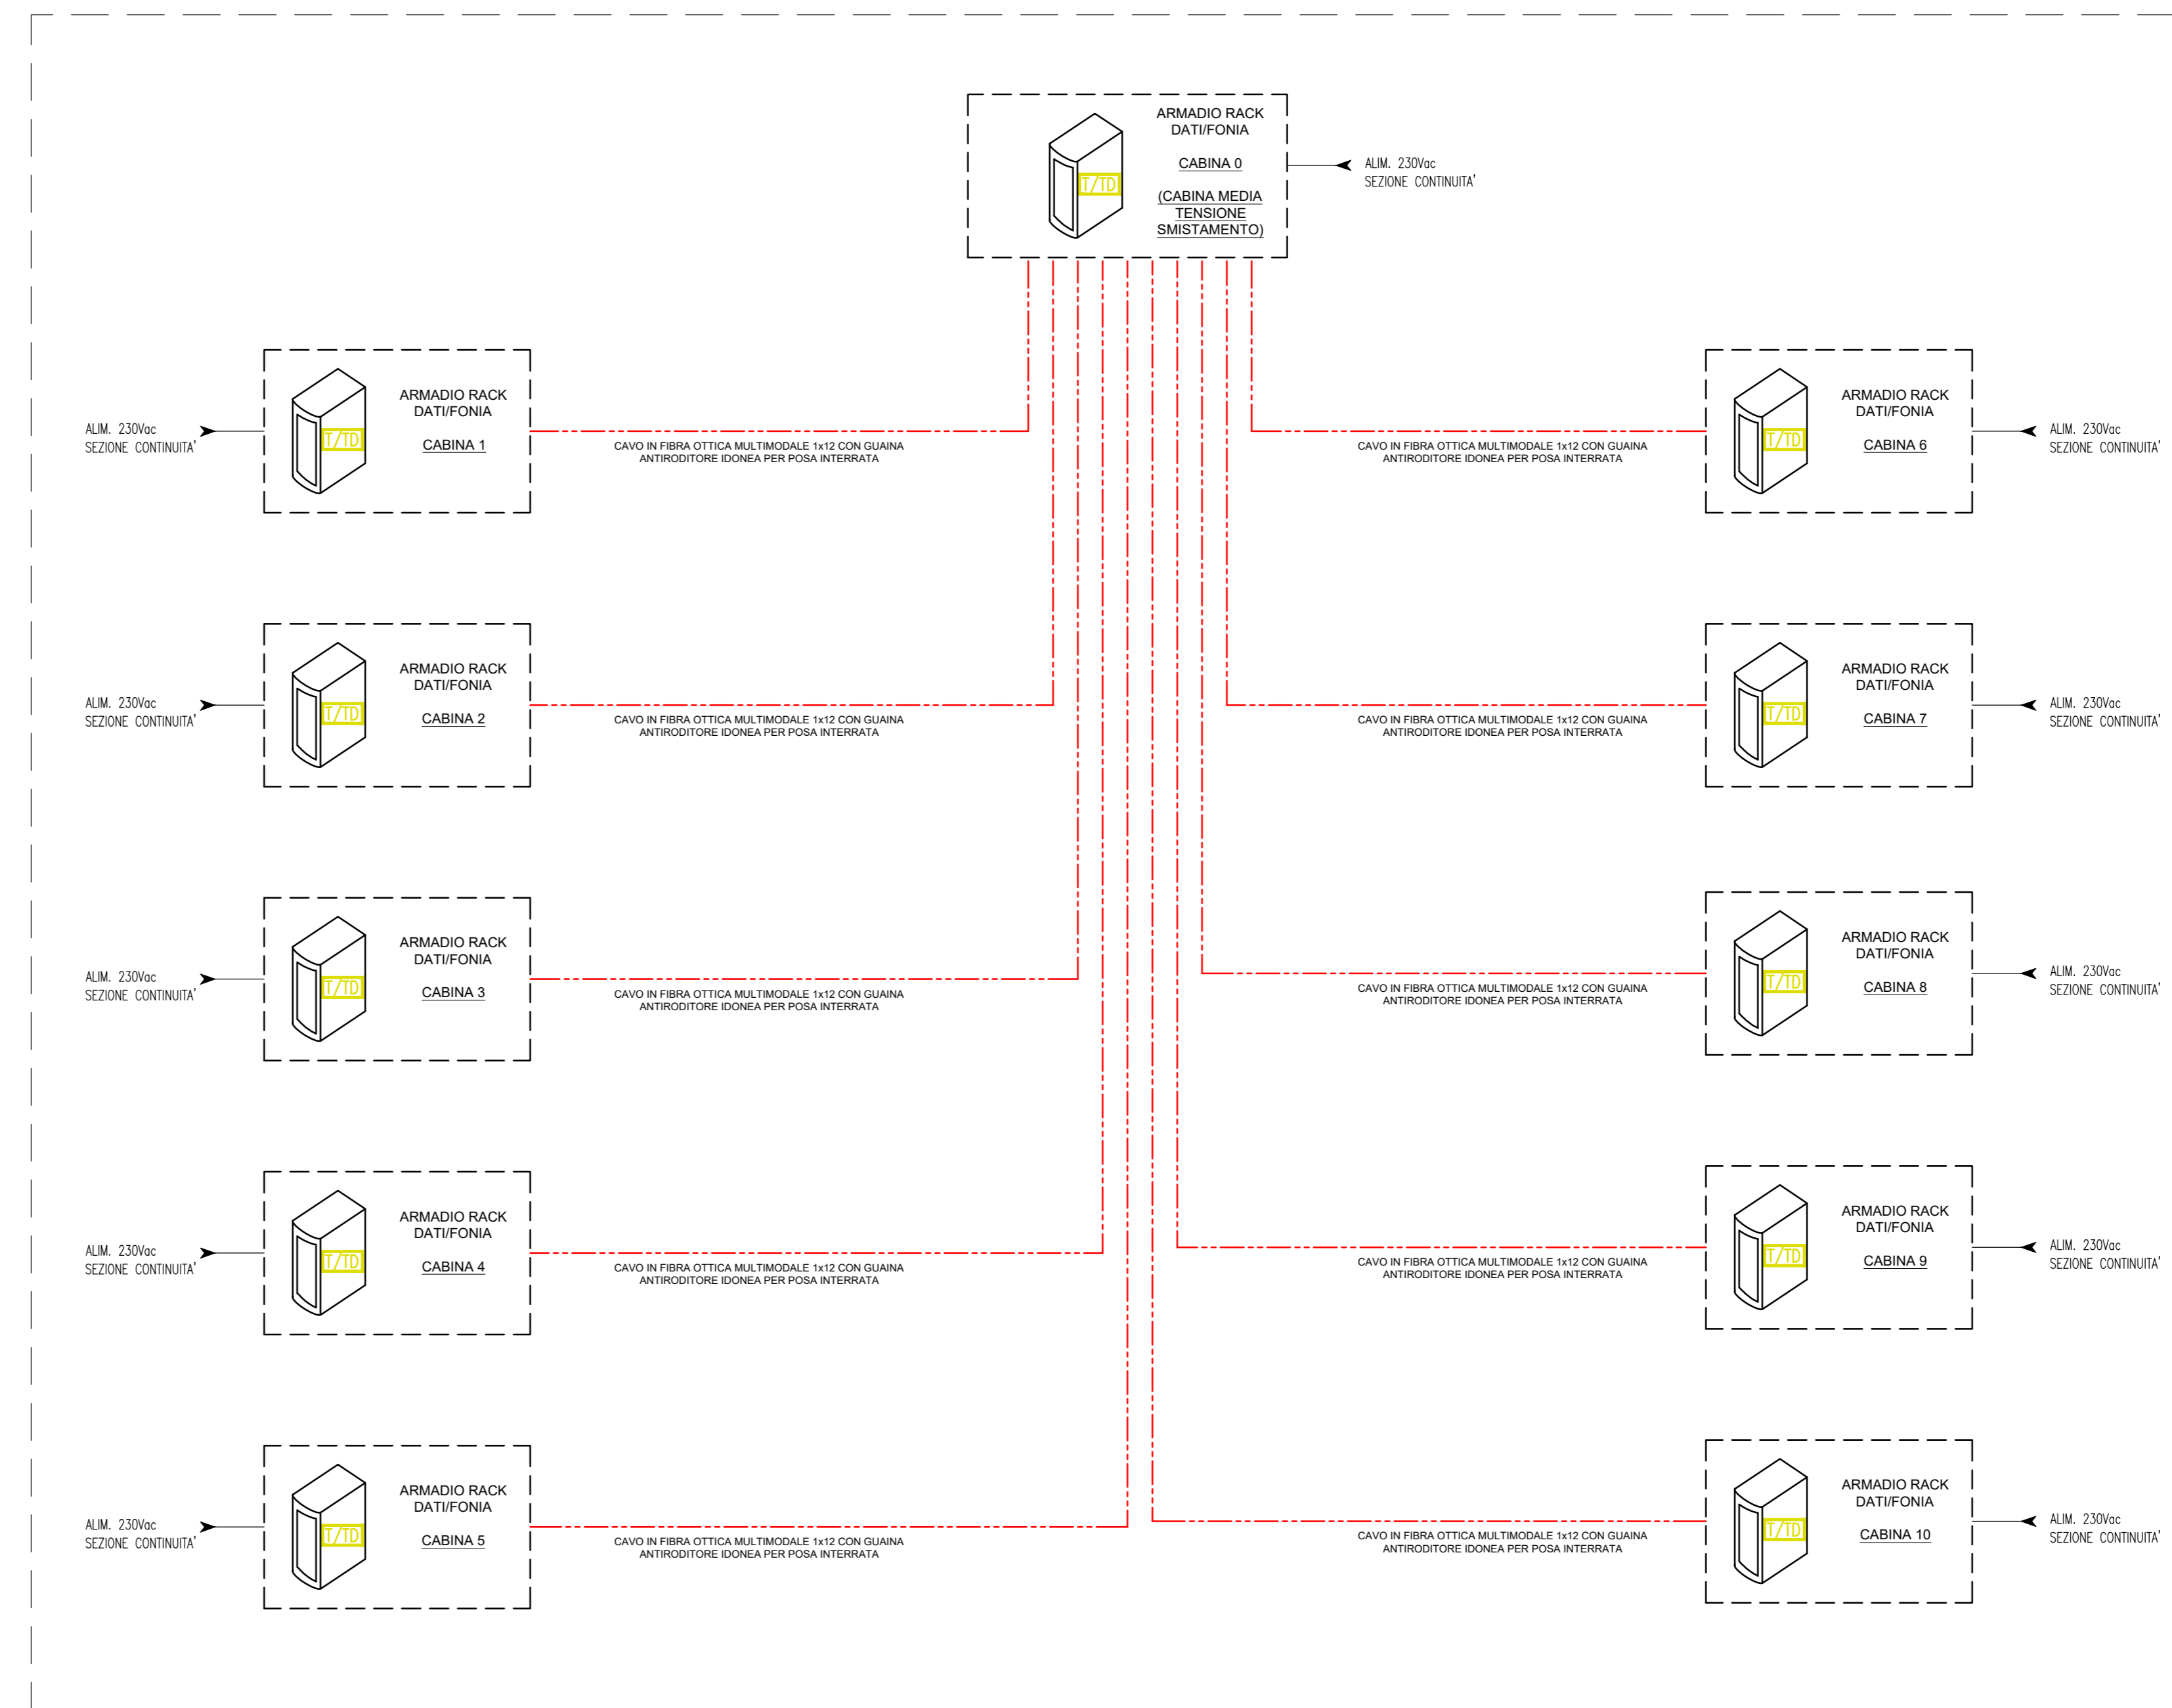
ARMADIO RACK DATI/FONIA

CABINA 0

(CABINA MEDIA TENSIONE SMISTAMENTO)

T/TD

ALIM. 230Vac
SEZIONE CONTINUITA'

ALIM. 230Vac
SEZIONE CONTINUITA'

T/TD

ARMADIO RACK DATI/FONIA

CABINA 1

CAVO IN FIBRA OTTICA MULTIMODALE 1x12 CON GUAINA ANTIRODITORE IDONEA PER POSA INTERRATA

CAVO IN FIBRA OTTICA MULTIMODALE 1x12 CON GUAINA ANTIRODITORE IDONEA PER POSA INTERRATA

T/TD

ARMADIO RACK DATI/FONIA

CABINA 6

ALIM. 230Vac
SEZIONE CONTINUITA'

ALIM. 230Vac
SEZIONE CONTINUITA'

T/TD

ARMADIO RACK DATI/FONIA

CABINA 2

CAVO IN FIBRA OTTICA MULTIMODALE 1x12 CON GUAINA ANTIRODITORE IDONEA PER POSA INTERRATA

CAVO IN FIBRA OTTICA MULTIMODALE 1x12 CON GUAINA ANTIRODITORE IDONEA PER POSA INTERRATA

T/TD

ARMADIO RACK DATI/FONIA

CABINA 7

ALIM. 230Vac
SEZIONE CONTINUITA'

ALIM. 230Vac
SEZIONE CONTINUITA'

T/TD

ARMADIO RACK DATI/FONIA

CABINA 3

CAVO IN FIBRA OTTICA MULTIMODALE 1x12 CON GUAINA ANTIRODITORE IDONEA PER POSA INTERRATA

CAVO IN FIBRA OTTICA MULTIMODALE 1x12 CON GUAINA ANTIRODITORE IDONEA PER POSA INTERRATA

T/TD

ARMADIO RACK DATI/FONIA

CABINA 8

ALIM. 230Vac
SEZIONE CONTINUITA'

ALIM. 230Vac
SEZIONE CONTINUITA'

T/TD

ARMADIO RACK DATI/FONIA

CABINA 4

CAVO IN FIBRA OTTICA MULTIMODALE 1x12 CON GUAINA ANTIRODITORE IDONEA PER POSA INTERRATA

CAVO IN FIBRA OTTICA MULTIMODALE 1x12 CON GUAINA ANTIRODITORE IDONEA PER POSA INTERRATA

T/TD

ARMADIO RACK DATI/FONIA

CABINA 9

ALIM. 230Vac
SEZIONE CONTINUITA'

ALIM. 230Vac
SEZIONE CONTINUITA'

T/TD

ARMADIO RACK DATI/FONIA

CABINA 5

CAVO IN FIBRA OTTICA MULTIMODALE 1x12 CON GUAINA ANTIRODITORE IDONEA PER POSA INTERRATA

CAVO IN FIBRA OTTICA MULTIMODALE 1x12 CON GUAINA ANTIRODITORE IDONEA PER POSA INTERRATA

T/TD

ARMADIO RACK DATI/FONIA

CABINA 10

ALIM. 230Vac
SEZIONE CONTINUITA'